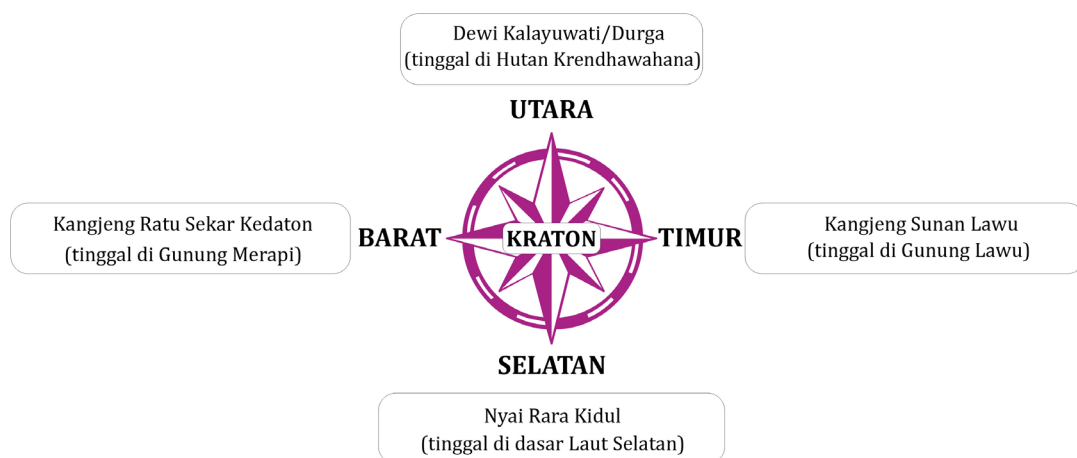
Dewi Kalayuwati/Durga
(tinggal di Hutan Krendhawahana)

UTARA

Kangjeng Ratu Sekar Kedaton
(tinggal di Gunung Merapi)

BARAT

KRATON

TIMUR

Kangjeng Sunan Lawu
(tinggal di Gunung Lawu)

SELATAN

Nyai Rara Kidul
(tinggal di dasar Laut Selatan)